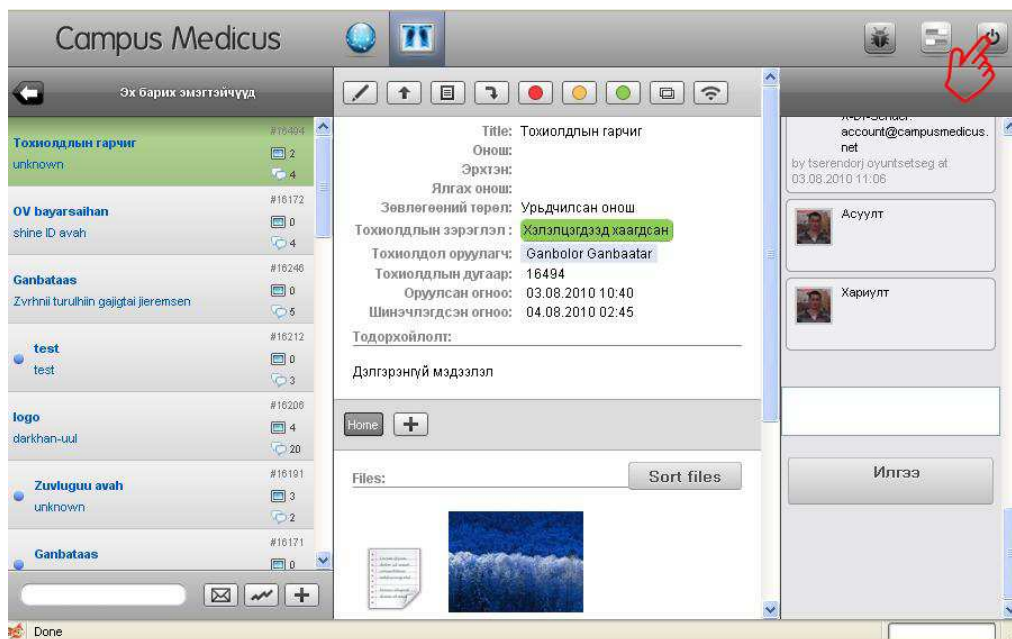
Campus Medicus

Эх барих эмэгтэйчүүд

Тохиолдлын гарчиг
unknown
#16494
2
4

OV bayarsaihan
shine ID avah
#16172
0
4

Ganbataas
Zvrhnii turulhiin gajigtai jieremsen
#16246
0
5

test
test
#16212
0
3

logo
darkhan-uul
#16206
4
20

Zuvluguu avah
unknown
#16191
3
2

Ganbataas
#16171
0

Title: Тохиолдлын гарчиг
Онош:
Эрхтэн:
Ялгах онош:
Зөвлөгөөний төрөл: Урьдчилсан онош
Тохиолдлын зэрэглэл: Хэлэлцэгдээд хаагдсан
Тохиолдол оруулагч: Ganbolor Ganbaatar
Тохиолдлын дугаар: 16494
Оруулсан огноо: 03.08.2010 10:40
Шинэчлэгдсэн огноо: 04.08.2010 02:45
Тодорхойлолт:

Дэлгэрэнгүй мэдээлэл

Home

Files:
Sort files

account@campusmedicus.net
by tserendorj oyuntsetseg at 03.08.2010 11:06

Асуулт

Хариулт

Илгээ

Done